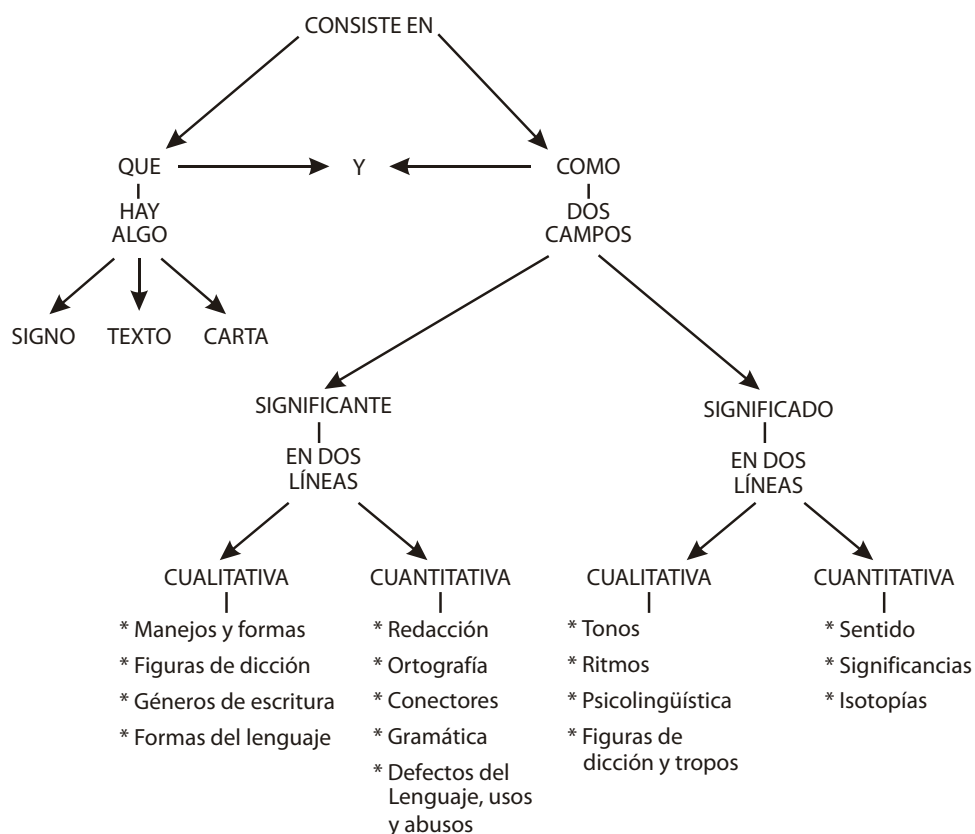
CONSISTE EN

QUE
HAY ALGO

Y

COMO
DOS CAMPOS

SIGNO TEXTO CARTA

SIGNIFICANTE
EN DOS LÍNEAS

SIGNIFICADO
EN DOS LÍNEAS

CUALITATIVA
* Manejos y formas
* Figuras de dicción
* Géneros de escritura
* Formas del lenguaje

CUANTITATIVA
* Redacción
* Ortografía
* Conectores
* Gramática
* Defectos del Lenguaje, usos y abusos

CUALITATIVA
* Tonos
* Ritmos
* Psicolingüística
* Figuras de dicción y tropos

CUANTITATIVA
* Sentido
* Significancias
* Isotopías